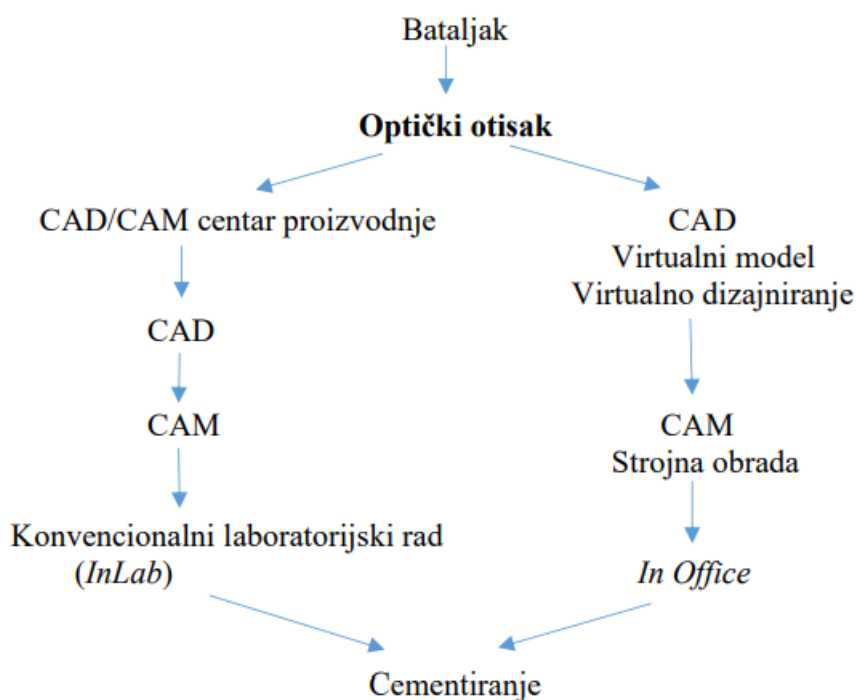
Bataljak

**Optički otisak**

CAD/CAM centar proizvodnje

CAD

CAM

Konvencionalni laboratorijski rad (*InLab*)

CAD
Virtualni model
Virtualno dizajniranje

CAM
Strojna obrada

*In Office*

Cementiranje